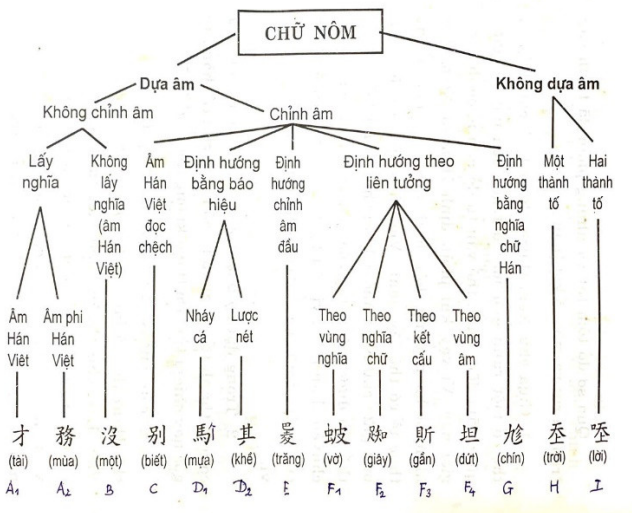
CHỮ NÔM

Dựa âm

Không dựa âm

Không chỉnh âm

Chỉnh âm

Lấy nghĩa

Không lấy nghĩa (âm Hán Việt)

Âm Hán Việt đọc chệch

Định hướng bằng báo hiệu

Định hướng chỉnh âm đầu

Định hướng theo liên tưởng

Định hướng bằng nghĩa chữ Hán

Một thành tố

Hai thành tố

Âm Hán Viêt

Âm phi Hán Việt

Nháy cá

Lược nét

Theo vùng nghĩa

Theo nghĩa chữ

Theo kết cấu

Theo vùng âm

才 (tài) A₁
務 (mùa) A₂
沒 (một) B
别 (biết) C
馬 (mựa) D₁
其 (khé) D₂
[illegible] (trăng) E
蚾 (vờ) F₁
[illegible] (giày) F₂
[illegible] (gần) F₃
坦 (dứt) F₄
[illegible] (chín) G
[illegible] (trời) H
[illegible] (lời) I